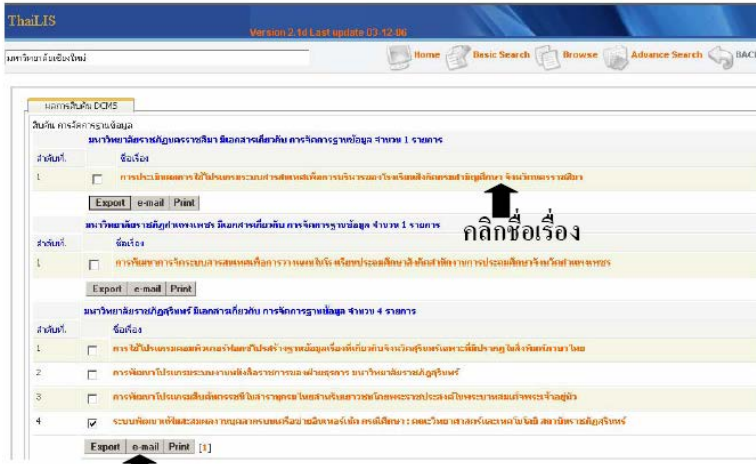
ThaiLIS

Version 2.1d Last update 03-12-06

มหาวิทยาลัยเชียงใหม่

Home Basic Search Browse Advance Search BACK

ผลการสืบค้น DCMS

สืบค้น การจัดการฐานข้อมูล

มหาวิทยาลัยราชภัฏนครราชสีมา มีเอกสารเกี่ยวกับ การจัดการฐานข้อมูล จำนวน 1 รายการ

| ลำดับที่. | | ชื่อเรื่อง |
|---|---|---|
| 1 | ☐ | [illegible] |

Export e-mail Print

คลิกชื่อเรื่อง

มหาวิทยาลัยราชภัฏกำแพงเพชร มีเอกสารเกี่ยวกับ การจัดการฐานข้อมูล จำนวน 1 รายการ

| ลำดับที่. | | ชื่อเรื่อง |
|---|---|---|
| 1 | ☐ | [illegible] |

Export e-mail Print

มหาวิทยาลัยราชภัฏสุรินทร์ มีเอกสารเกี่ยวกับ การจัดการฐานข้อมูล จำนวน 4 รายการ

| ลำดับที่. | | ชื่อเรื่อง |
|---|---|---|
| 1 | ☐ | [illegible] |
| 2 | ☐ | การพัฒนาโปรแกรมระบบงานพัสดุ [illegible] มหาวิทยาลัยราชภัฏสุรินทร์ |
| 3 | ☐ | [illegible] |
| 4 | ☑ | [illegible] คณะวิทยาศาสตร์และเทคโนโลยี สถาบันราชภัฏสุรินทร์ |

Export e-mail Print [1]